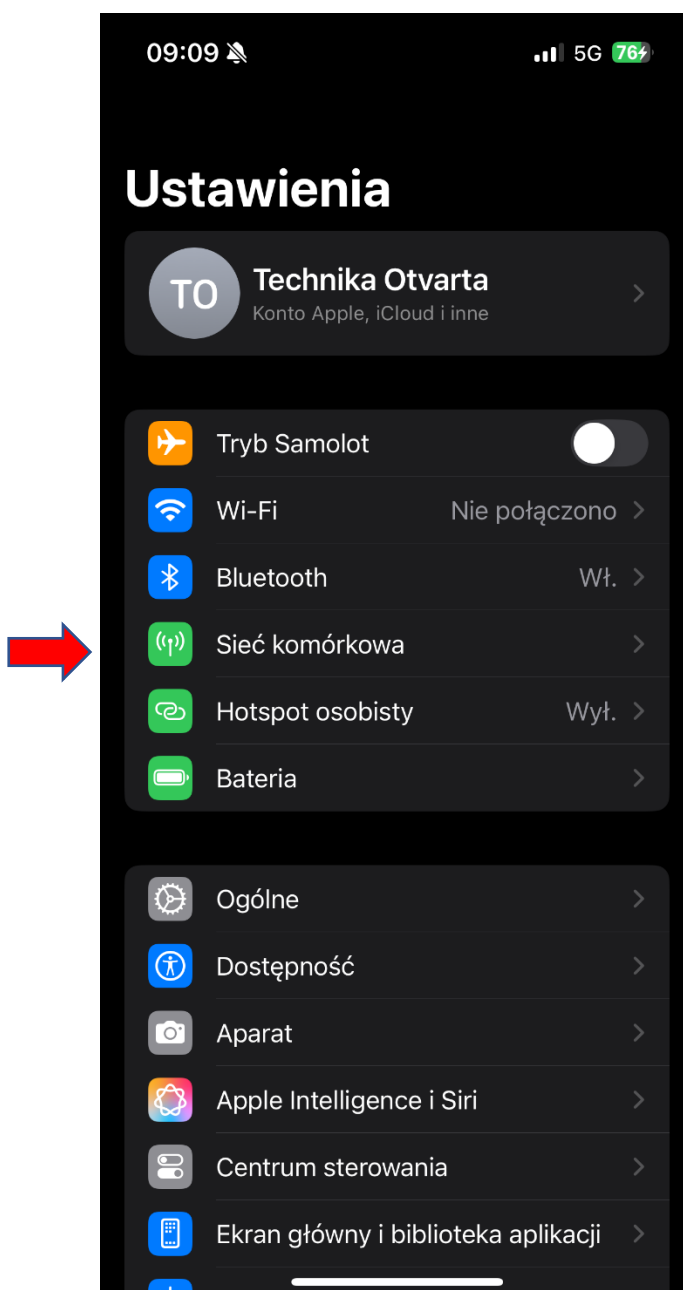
09:09

5G 76

Ustawienia

TO
Technika Otvarta
Konto Apple, iCloud i inne

Tryb Samolot

Wi-Fi
Nie połączono

Bluetooth
Wł.

Sieć komórkowa

Hotspot osobisty
Wył.

Bateria

Ogólne

Dostępność

Aparat

Apple Intelligence i Siri

Centrum sterowania

Ekran główny i biblioteka aplikacji